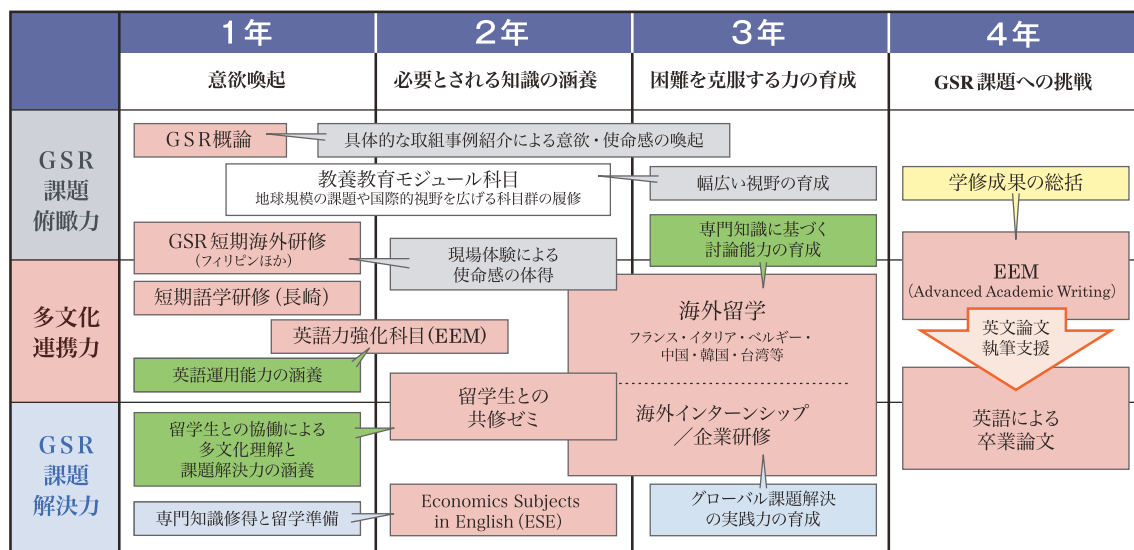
| | 1年 | 2年 | 3年 | 4年 |
|---|---|---|---|---|
| | 意欲喚起 | 必要とされる知識の涵養 | 困難を克服する力の育成 | GSR 課題への挑戦 |

GSR 課題俯瞰力

GSR概論

具体的な取組事例紹介による意欲・使命感の喚起

教養教育モジュール科目
地球規模の課題や国際的視野を広げる科目群の履修

幅広い視野の育成

学修成果の総括

GSR 短期海外研修
（フィリピンほか）

現場体験による
使命感の体得

専門知識に基づく
討論能力の育成

多文化連携力

短期語学研修（長崎）

英語力強化科目（EEM）

英語運用能力の涵養

海外留学
フランス・イタリア・ベルギー・
中国・韓国・台湾等

海外インターンシップ
／企業研修

EEM
（Advanced Academic Writing）

英文論文
執筆支援

GSR 課題解決力

留学生との協働による
多文化理解と
課題解決力の涵養

留学生との
共修ゼミ

英語による
卒業論文

専門知識修得と留学準備

Economics Subjects
in English（ESE）

グローバル課題解決
の実践力の育成